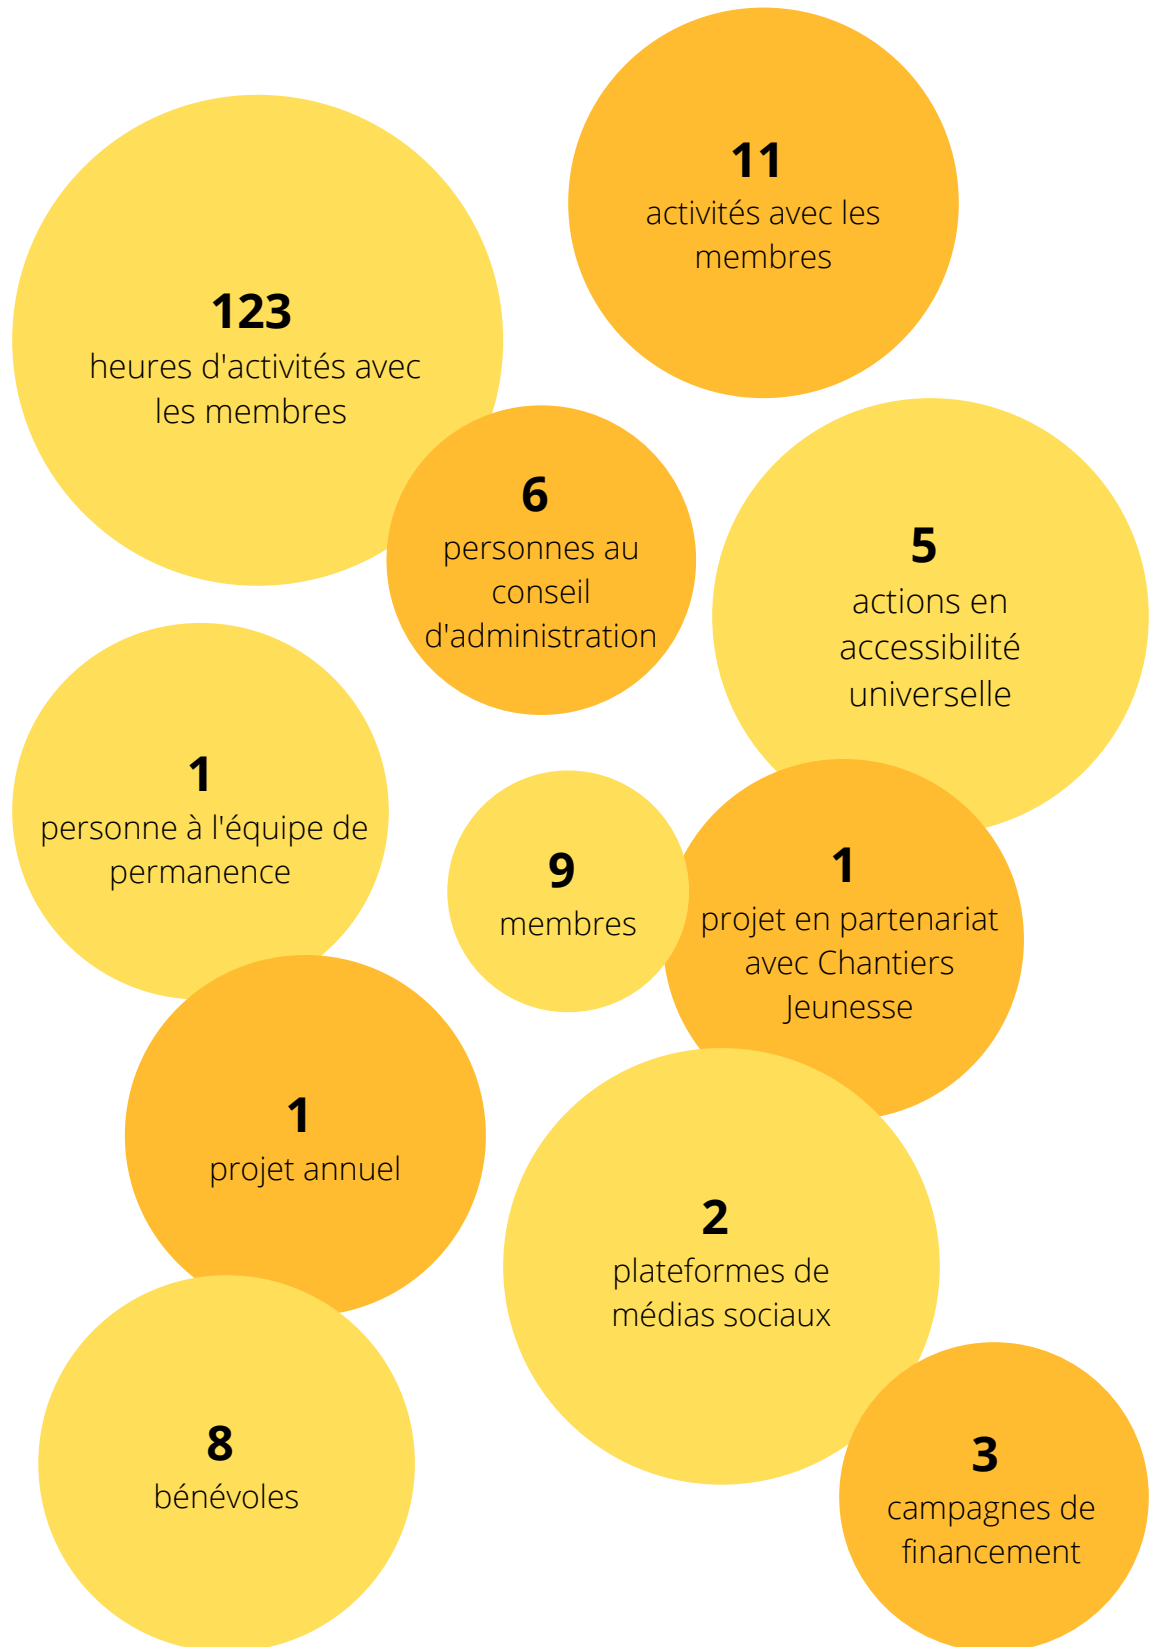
11
activités avec les membres

123
heures d'activités avec les membres

6
personnes au conseil d'administration

5
actions en accessibilité universelle

1
personne à l'équipe de permanence

9
membres

1
projet en partenariat avec Chantiers Jeunesse

1
projet annuel

2
plateformes de médias sociaux

8
bénévoles

3
campagnes de financement